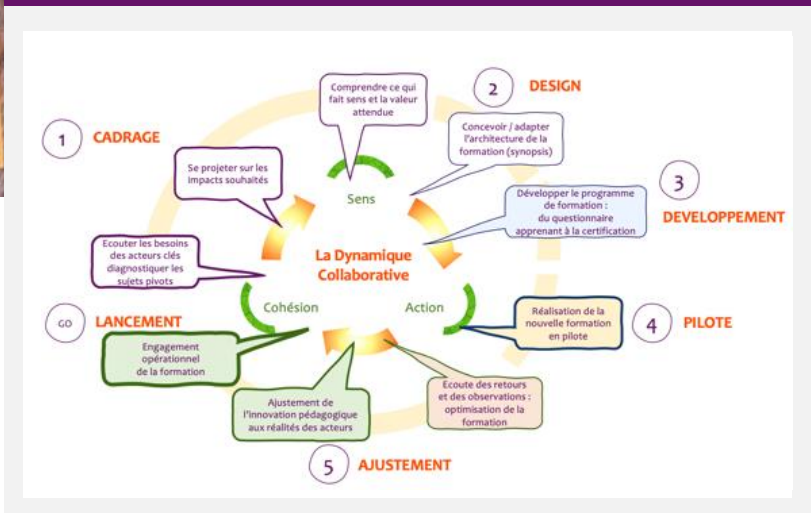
Comprendre ce qui fait sens et la valeur attendue

2 DESIGN

1 CADRAGE

Concevoir / adapter l'architecture de la formation (synopsis)

Se projeter sur les impacts souhaités

Sens

Développer le programme de formation : du questionnaire apprenant à la certification

3 DEVELOPPEMENT

Ecouter les besoins des acteurs clés diagnostiquer les sujets pivots

La Dynamique Collaborative

Cohésion

Action

Réalisation de la nouvelle formation en pilote

GO LANCEMENT

4 PILOTE

Engagement opérationnel de la formation

Ajustement de l'innovation pédagogique aux réalités des acteurs

Ecoute des retours et des observations : optimisation de la formation

5 AJUSTEMENT